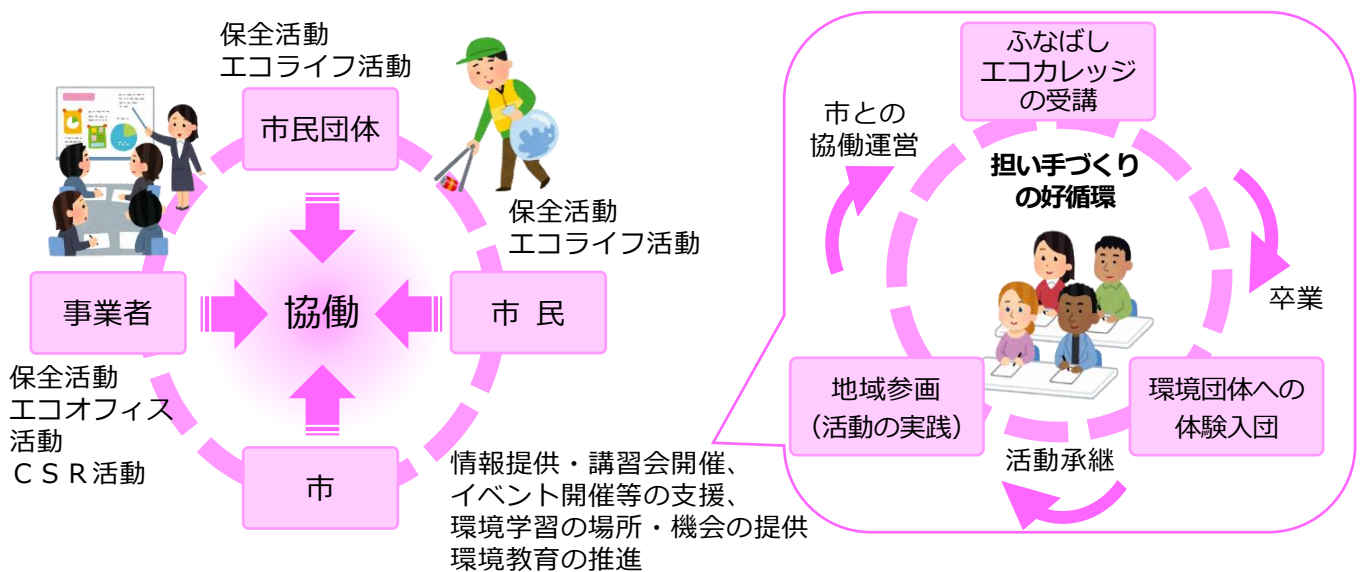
保全活動
エコライフ活動

市民団体

保全活動
エコライフ活動

事業者

協働

市 民

保全活動
エコオフィス
活動
ＣＳＲ活動

市

情報提供・講習会開催、
イベント開催等の支援、
環境学習の場所・機会の提供
環境教育の推進

ふなばし
エコカレッジ
の受講

市との
協働運営

担い手づくり
の好循環

卒業

地域参画
（活動の実践）

環境団体への
体験入団

活動承継